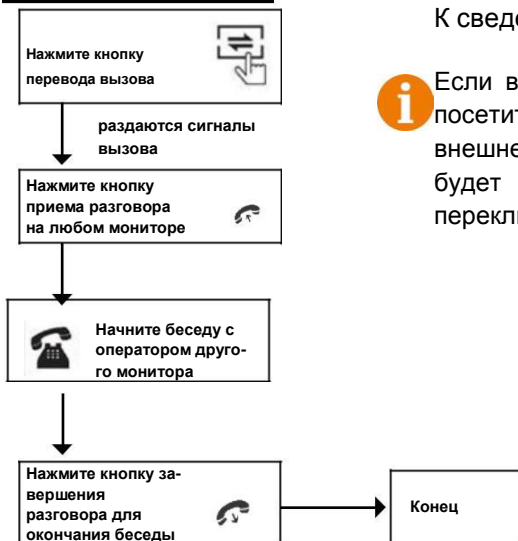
Нажмите кнопку перевода вызова

раздаются сигналы вызова

Нажмите кнопку приема разговора на любом мониторе

Начните беседу с оператором другого монитора

Нажмите кнопку завершения разговора для окончания беседы

Конец

К сведе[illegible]

Если в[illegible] посетит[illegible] внешне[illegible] будет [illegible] перекл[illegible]